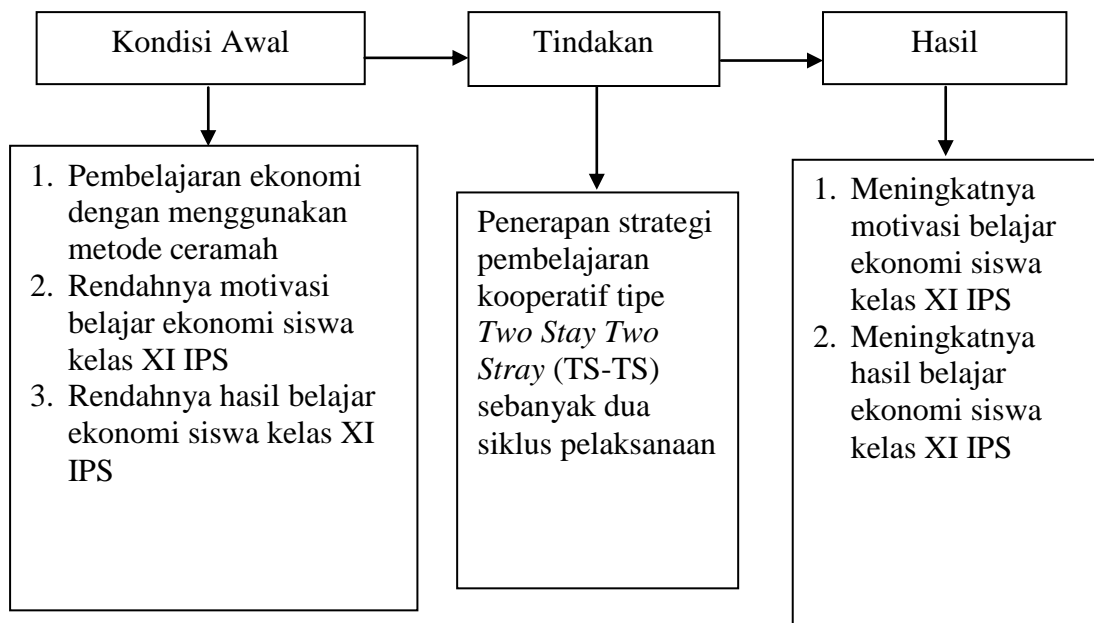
Kondisi Awal

Tindakan

Hasil

1. Pembelajaran ekonomi dengan menggunakan metode ceramah
2. Rendahnya motivasi belajar ekonomi siswa kelas XI IPS
3. Rendahnya hasil belajar ekonomi siswa kelas XI IPS

Penerapan strategi pembelajaran kooperatif tipe *Two Stay Two Stray* (TS-TS) sebanyak dua siklus pelaksanaan

1. Meningkatnya motivasi belajar ekonomi siswa kelas XI IPS
2. Meningkatnya hasil belajar ekonomi siswa kelas XI IPS